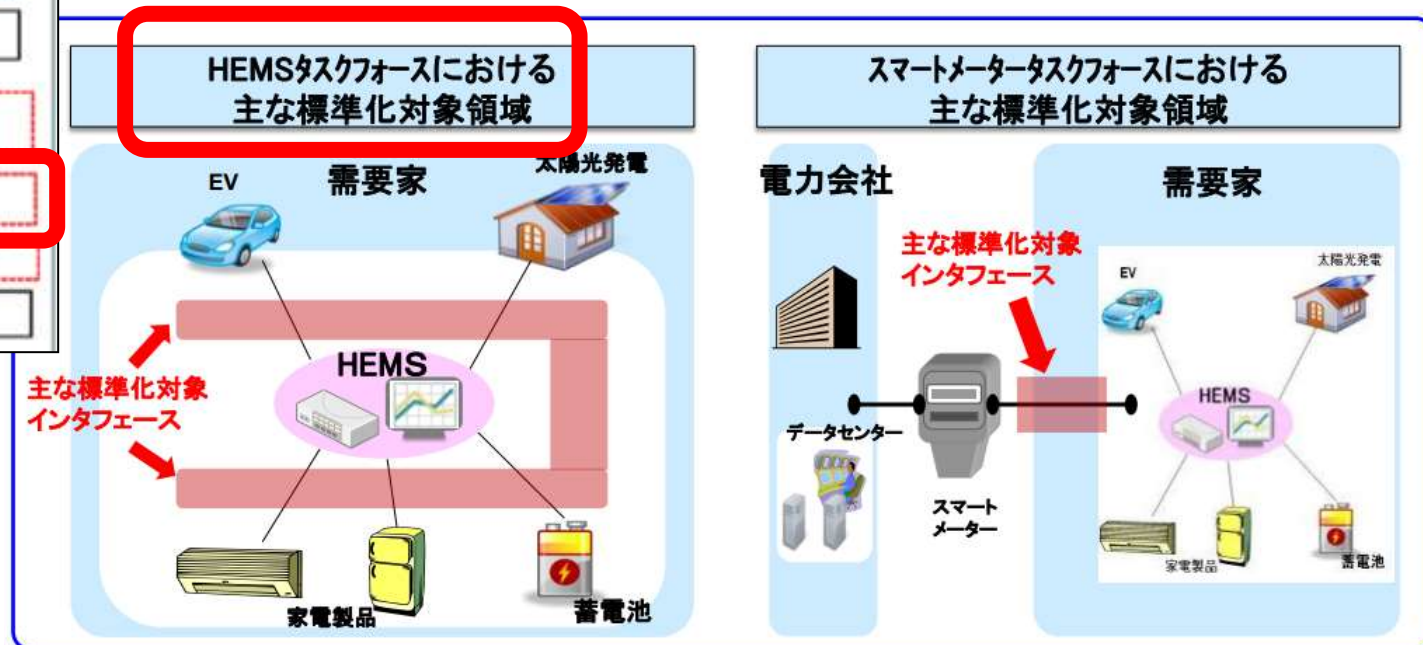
HEMSタスクフォースにおける
主な標準化対象領域

需要家

EV

太陽光発電

HEMS

主な標準化対象
インタフェース

家電製品

蓄電池

スマートメータータスクフォースにおける
主な標準化対象領域

電力会社

需要家

主な標準化対象
インタフェース

データセンター

スマート
メーター

EV

太陽光発電

HEMS

家電製品

蓄電池